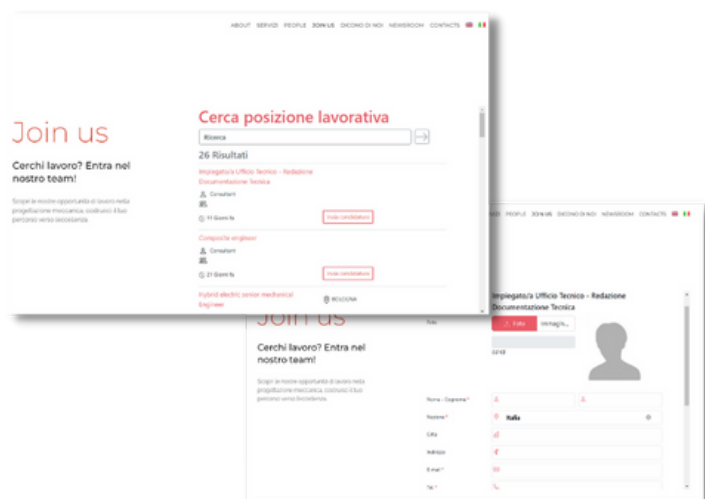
ABOUT SERVIZI PEOPLE JOIN US DICONO DI NOI NEWSROOM CONTACTS

Join us

Cerchi lavoro? Entra nel nostro team!

Scopri le nostre opportunità di lavoro nella progettazione meccanica, costruisci il tuo percorso verso l'eccellenza.

Cerca posizione lavorativa

Ricerca

26 Risultati

Impiegato/a Ufficio Tecnico - Redazione Documentazione Tecnica

Consultant

11 Giorni fa

Invia candidatura

Composite engineer

Consultant

21 Giorni fa

Invia candidatura

Hybrid electric senior mechanical Engineer

BOLOGNA

ABOUT SERVIZI PEOPLE JOIN US DICONO DI NOI NEWSROOM CONTACTS

Join us

Cerchi lavoro? Entra nel nostro team!

Scopri le nostre opportunità di lavoro nella progettazione meccanica, costruisci il tuo percorso verso l'eccellenza.

Impiegato/a Ufficio Tecnico - Redazione Documentazione Tecnica

Foto

Foto

Immagin...

Nome - Cognome *

Nazione *

Italia

Città

Indirizzo

E-mail *

Tel. *